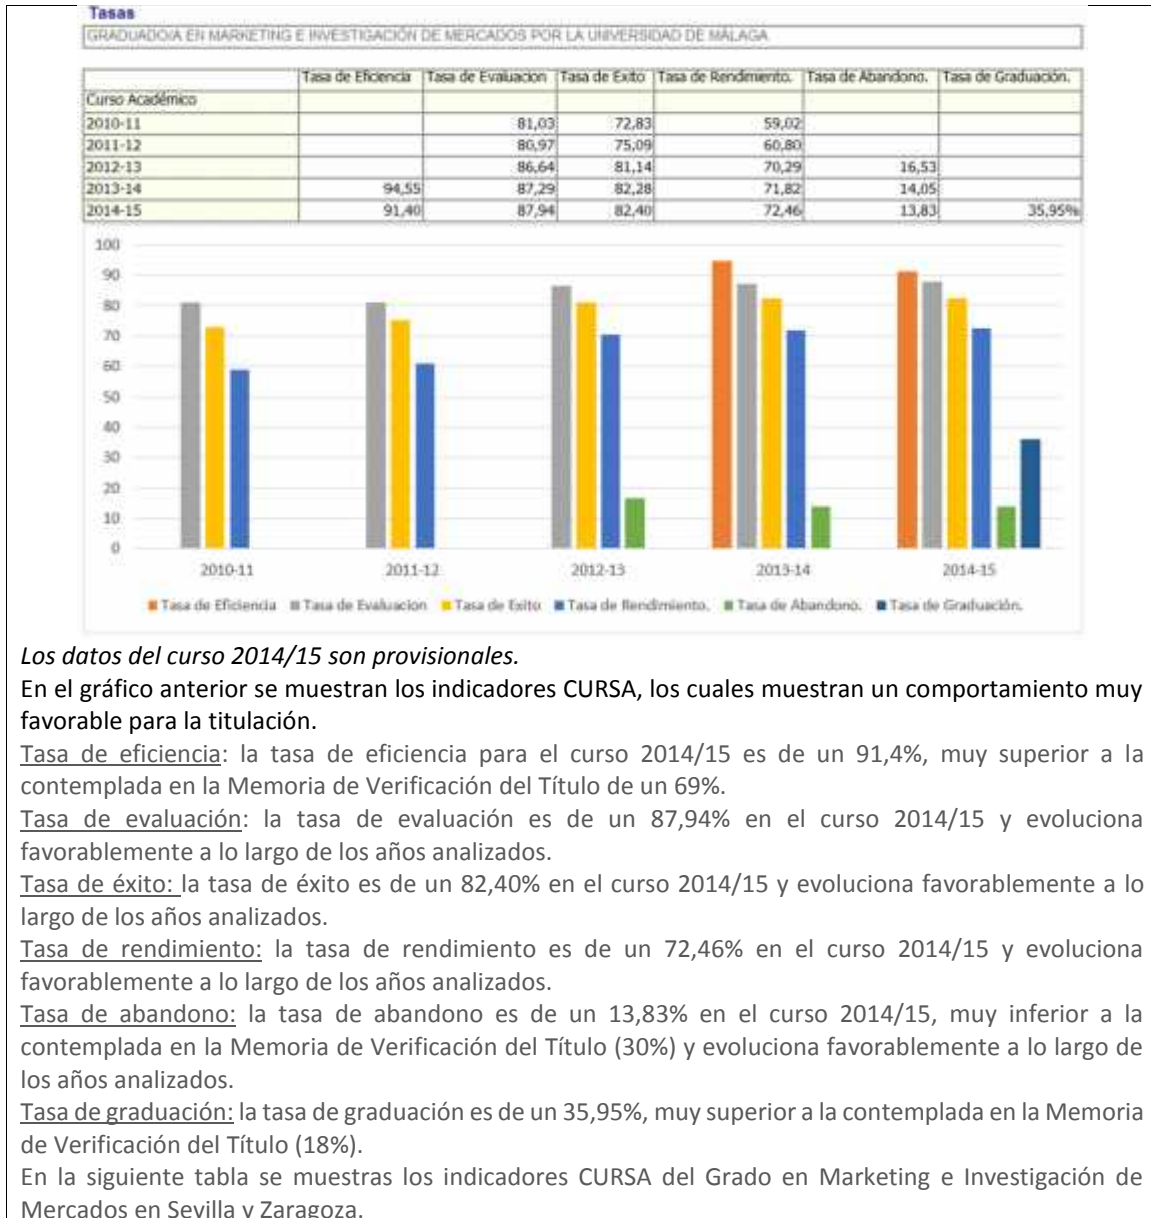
Tasas

GRADUADO/A EN MARKETING E INVESTIGACIÓN DE MERCADOS POR LA UNIVERSIDAD DE MÁLAGA

| | Tasa de Eficiencia | Tasa de Evaluacion | Tasa de Exito | Tasa de Rendimiento. | Tasa de Abandono. | Tasa de Graduación. |
|---|---|---|---|---|---|---|
| Curso Académico | | | | | | |
| 2010-11 | | 81,03 | 72,83 | 59,02 | | |
| 2011-12 | | 80,97 | 75,09 | 60,80 | | |
| 2012-13 | | 86,64 | 81,14 | 70,29 | 16,53 | |
| 2013-14 | 94,55 | 87,29 | 82,28 | 71,82 | 14,05 | |
| 2014-15 | 91,40 | 87,94 | 82,40 | 72,46 | 13,83 | 35,95% |

100
90
80
70
60
50
40
30
20
10
0

2010-11 2011-12 2012-13 2013-14 2014-15

Tasa de Eficiencia Tasa de Evaluacion Tasa de Exito Tasa de Rendimiento. Tasa de Abandono. Tasa de Graduación.

Los datos del curso 2014/15 son provisionales.

En el gráfico anterior se muestran los indicadores CURSA, los cuales muestran un comportamiento muy favorable para la titulación.

Tasa de eficiencia: la tasa de eficiencia para el curso 2014/15 es de un 91,4%, muy superior a la contemplada en la Memoria de Verificación del Título de un 69%.

Tasa de evaluación: la tasa de evaluación es de un 87,94% en el curso 2014/15 y evoluciona favorablemente a lo largo de los años analizados.

Tasa de éxito: la tasa de éxito es de un 82,40% en el curso 2014/15 y evoluciona favorablemente a lo largo de los años analizados.

Tasa de rendimiento: la tasa de rendimiento es de un 72,46% en el curso 2014/15 y evoluciona favorablemente a lo largo de los años analizados.

Tasa de abandono: la tasa de abandono es de un 13,83% en el curso 2014/15, muy inferior a la contemplada en la Memoria de Verificación del Título (30%) y evoluciona favorablemente a lo largo de los años analizados.

Tasa de graduación: la tasa de graduación es de un 35,95%, muy superior a la contemplada en la Memoria de Verificación del Título (18%).

En la siguiente tabla se muestras los indicadores CURSA del Grado en Marketing e Investigación de Mercados en Sevilla y Zaragoza.